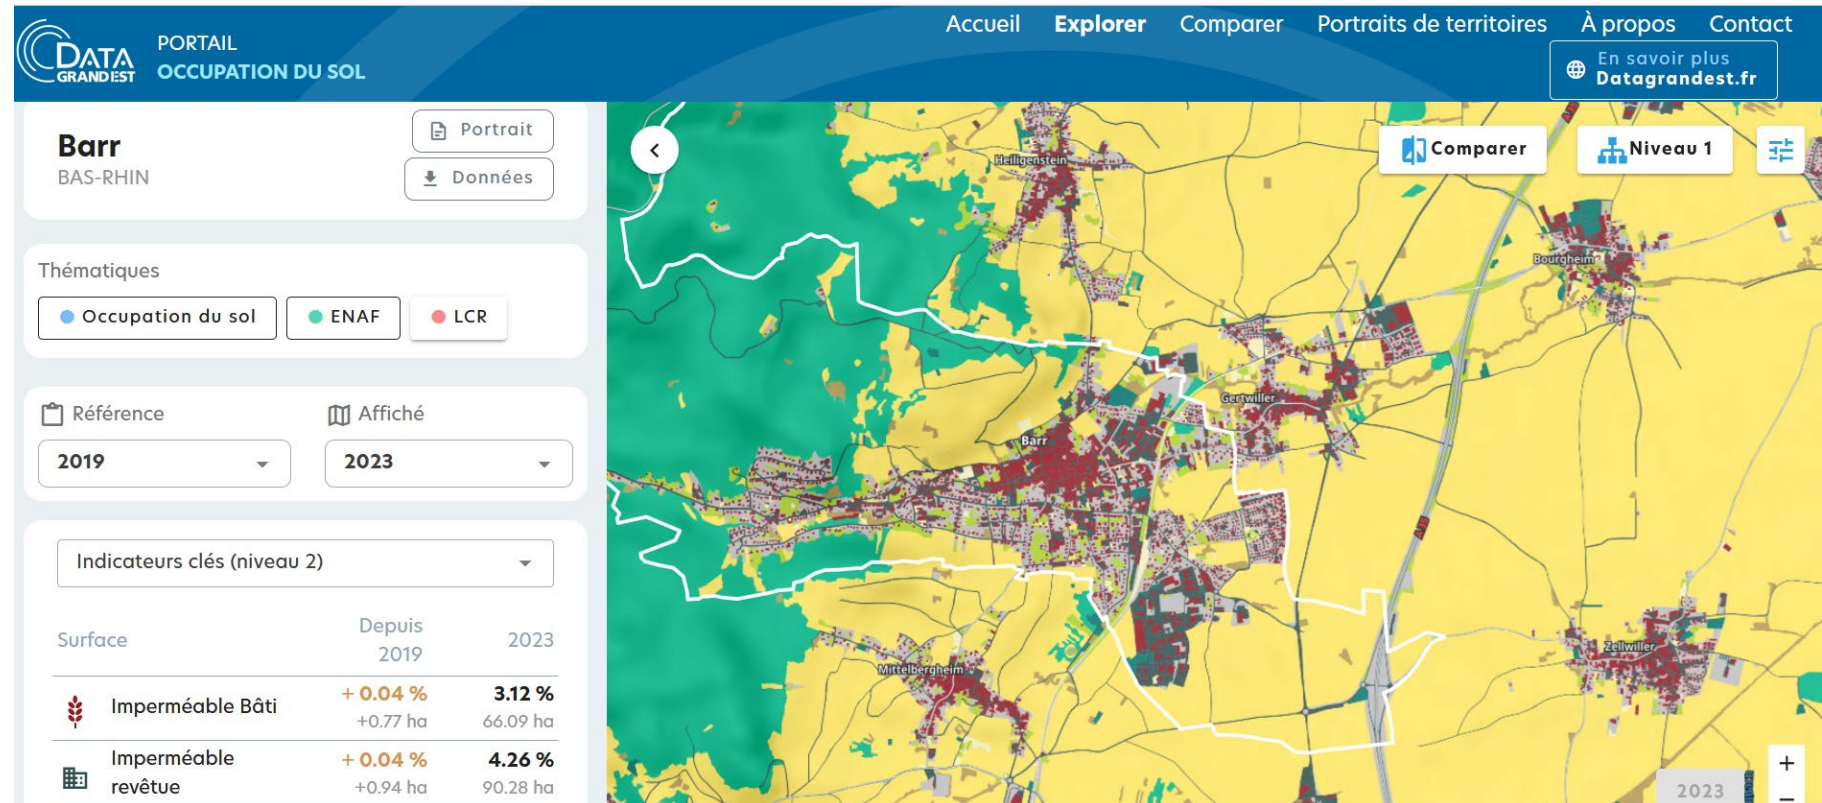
DATA GRANDEST PORTAIL OCCUPATION DU SOL

Accueil Explorer Comparer Portraits de territoires À propos Contact

En savoir plus Datagrandest.fr

Barr
BAS-RHIN

Portrait
Données

Thématiques

Occupation du sol
ENAF
LCR

Référence
Affiché

2019
2023

Indicateurs clés (niveau 2)

| Surface | Depuis 2019 | 2023 |
|---|---|---|
| Imperméable Bâti | + 0.04 % +0.77 ha | 3.12 % 66.09 ha |
| Imperméable revêtue | + 0.04 % +0.94 ha | 4.26 % 90.28 ha |

Comparer
Niveau 1

Heiligenstein
Bourgheim
Gertwiller
Barr
Mittelbergheim
Zellwiller

+
−
2023